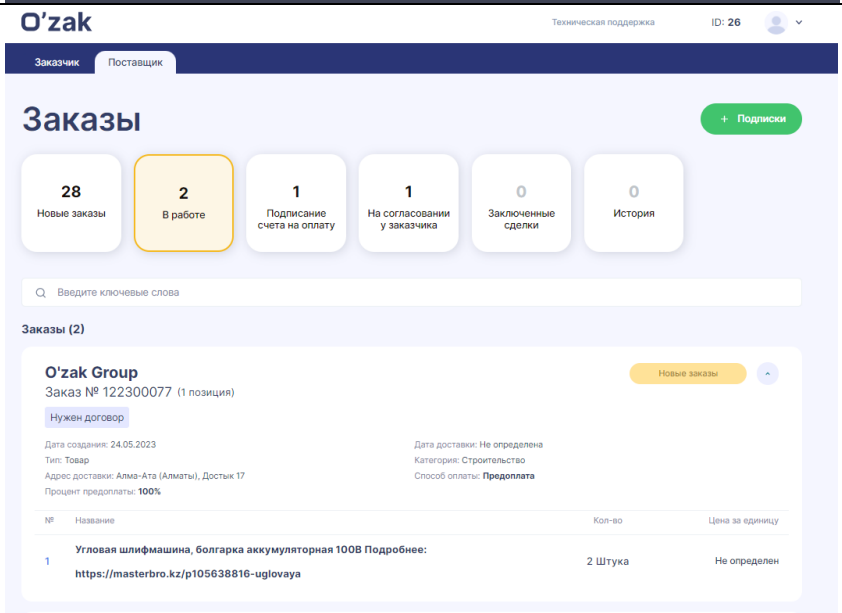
O'zak

Техническая поддержка ID: 26

Заказчик Поставщик

Заказы

+ Подписки

28
Новые заказы

2
В работе

1
Подписание счета на оплату

1
На согласовании у заказчика

0
Заключенные сделки

0
История

Введите ключевые слова

Заказы (2)

O'zak Group
Заказ № 122300077 (1 позиция)

Новые заказы

Нужен договор

Дата создания: 24.05.2023
Тип: Товар
Адрес доставки: Алма-Ата (Алматы), Достык 17
Процент предоплаты: 100%

Дата доставки: Не определена
Категория: Строительство
Способ оплаты: Предоплата

| № | Название | Кол-во | Цена за единицу |
|---|---|---|---|
| 1 | Угловая шлифмашина, болгарка аккумуляторная 100В Подробнее: https://masterbro.kz/p105638816-uglovaya | 2 Штука | Не определен |